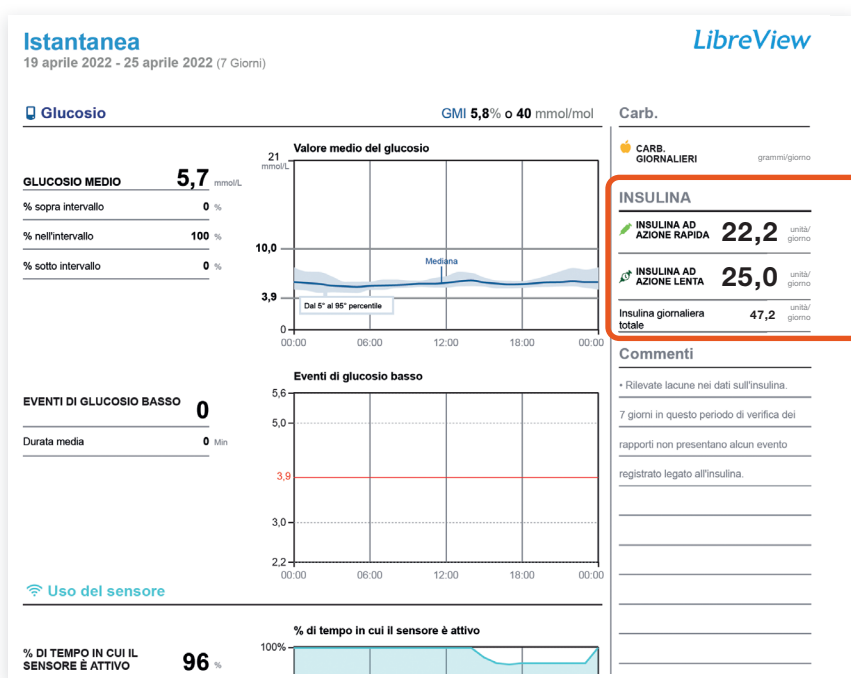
Istantanea
19 aprile 2022 - 25 aprile 2022 (7 Giorni)

LibreView

Glucosio

GMI 5,8% o 40 mmol/mol

GLUCOSIO MEDIO 5,7 mmol/L
% sopra intervallo 0 %
% nell'intervallo 100 %
% sotto intervallo 0 %

Valore medio del glucosio
21 mmol/L
10,0
3,9
0
Mediana
Dal 5° al 95° percentile
00:00 06:00 12:00 18:00 00:00

EVENTI DI GLUCOSIO BASSO 0
Durata media 0 Min

Eventi di glucosio basso
5,6
5,0
3,9
3,0
2,2
00:00 06:00 12:00 18:00 00:00

Uso del sensore

% DI TEMPO IN CUI IL SENSORE È ATTIVO 96 %

% di tempo in cui il sensore è attivo
100%

Carb.
CARB. GIORNALIERI grammi/giorno

INSULINA
INSULINA AD AZIONE RAPIDA 22,2 unità/giorno
INSULINA AD AZIONE LENTA 25,0 unità/giorno
Insulina giornaliera totale 47,2 unità/giorno

Commenti
• Rilevate lacune nei dati sull'insulina.
7 giorni in questo periodo di verifica dei rapporti non presentano alcun evento registrato legato all'insulina.